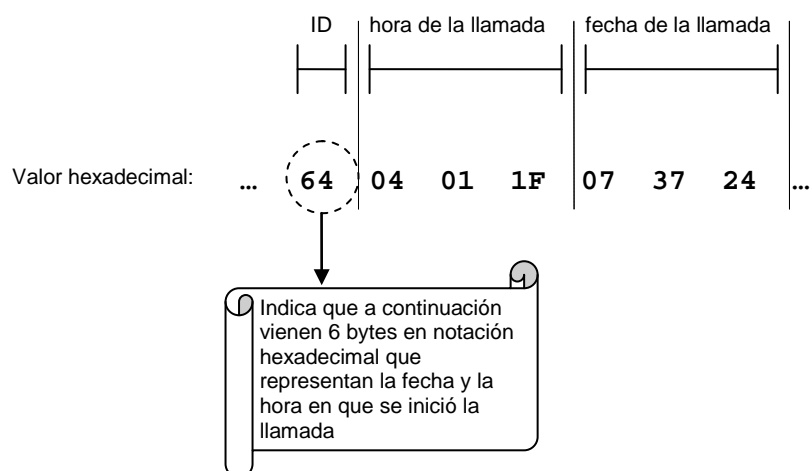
ID | hora de la llamada | fecha de la llamada

Valor hexadecimal: … 64 | 04 01 1F | 07 37 24 | …

Indica que a continuación vienen 6 bytes en notación hexadecimal que representan la fecha y la hora en que se inició la llamada